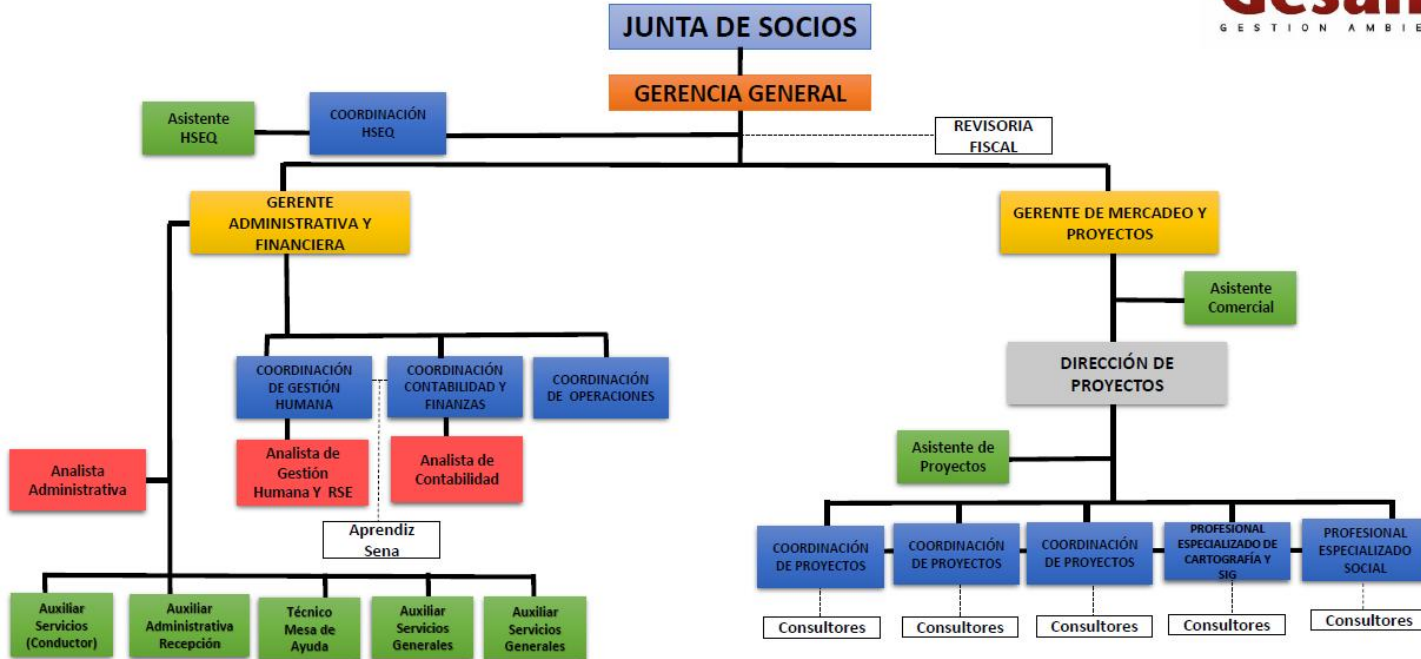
Gesan
GESTION AMBIE

JUNTA DE SOCIOS

GERENCIA GENERAL

Asistente HSEQ

COORDINACIÓN HSEQ

REVISORIA FISCAL

GERENTE ADMINISTRATIVA Y FINANCIERA

GERENTE DE MERCADEO Y PROYECTOS

Asistente Comercial

COORDINACIÓN DE GESTIÓN HUMANA

COORDINACIÓN CONTABILIDAD Y FINANZAS

COORDINACIÓN DE OPERACIONES

DIRECCIÓN DE PROYECTOS

Analista de Gestión Humana Y RSE

Analista de Contabilidad

Analista Administrativa

Asistente de Proyectos

Aprendiz Sena

COORDINACIÓN DE PROYECTOS

COORDINACIÓN DE PROYECTOS

COORDINACIÓN DE PROYECTOS

PROFESIONAL ESPECIALIZADO DE CARTOGRAFÍA Y SIG

PROFESIONAL ESPECIALIZADO SOCIAL

Auxiliar Servicios (Conductor)

Auxiliar Administrativa Recepción

Técnico Mesa de Ayuda

Auxiliar Servicios Generales

Auxiliar Servicios Generales

Consultores

Consultores

Consultores

Consultores

Consultores